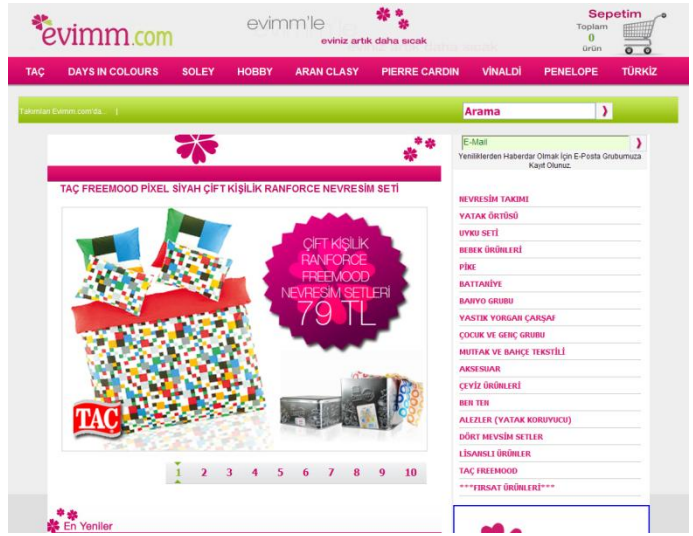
evimm.com

evimm'le
eviniz artık daha sıcak

Sepetim
Toplam
0
ürün

TAÇ
DAYS IN COLOURS
SOLEY
HOBBY
ARAN CLASY
PIERRE CARDIN
VİNALDİ
PENELOPE
TÜRKİZ

Takemen Evimm.com'da... |

Arama

TAÇ FREEMOOD PİXEL SİYAH ÇİFT KİŞİLİK RANFORCE NEVRESİM SETİ

ÇİFT KİŞİLİK
RANFORCE
FREEMOOD
NEVRESİM SETLERİ
79 TL

TAÇ

1 2 3 4 5 6 7 8 9 10

En Yeniler

E-Mail
Yeniliklerden Haberdar Olmak İçin E-Posta Grubumuza Kayıt Olunuz.

NEVRESİM TAKIMI
YATAK ÖRTÜSÜ
UYKU SETİ
BEBEK ÜRÜNLERİ
PİKE
BATTANİYE
BANYO GRUBU
YASTIK YORGAN ÇARŞAF
ÇOCUK VE GENÇ GRUBU
MUTFAK VE BAHÇE TEKSTİLİ
AKSESUAR
ÇEYİZ ÜRÜNLERİ
BEN TEN
ALEZLER (YATAK KORUYUCU)
DÖRT MEVSİM SETLER
LİSANSLI ÜRÜNLER
TAÇ FREEMOOD
***FIRSAT ÜRÜNLERİ***